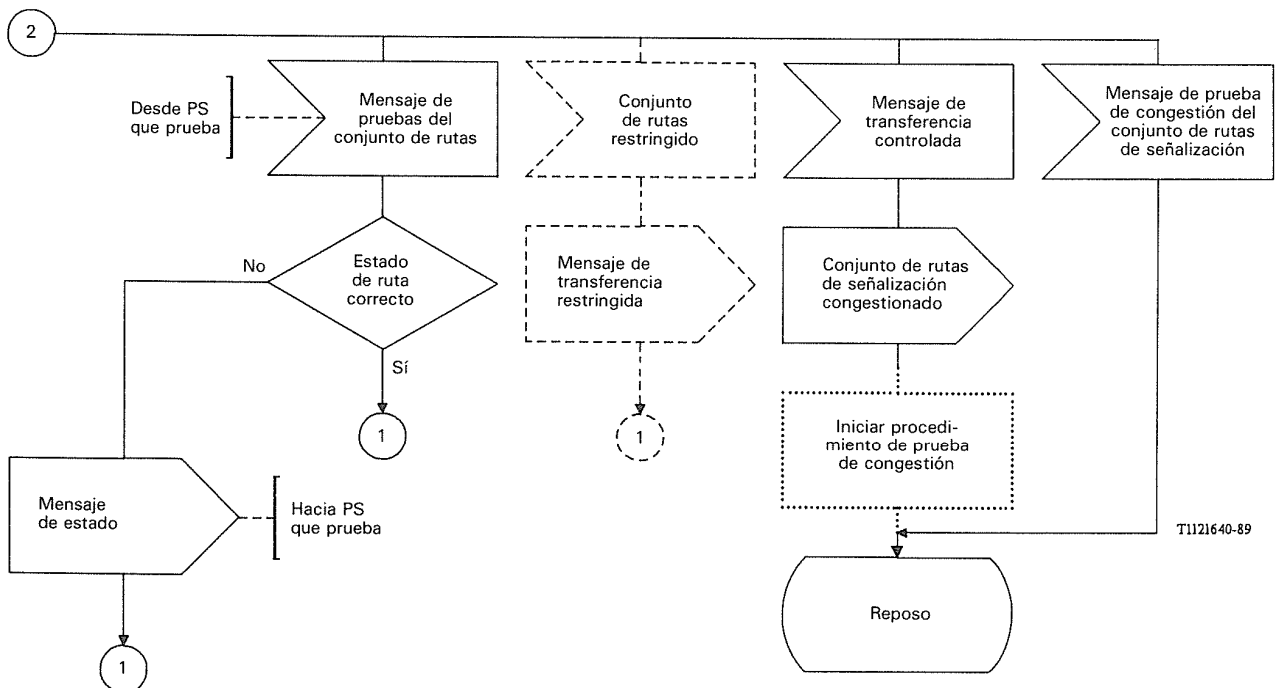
2

Desde PS que prueba

Mensaje de pruebas del conjunto de rutas

Conjunto de rutas restringido

Mensaje de transferencia controlada

Mensaje de prueba de congestión del conjunto de rutas de señalización

No

Estado de ruta correcto

Sí

1

Mensaje de transferencia restringida

1

Conjunto de rutas de señalización congestionado

Iniciar procedimiento de prueba de congestión

Mensaje de estado

Hacia PS que prueba

1

T1121640-89

Reposo